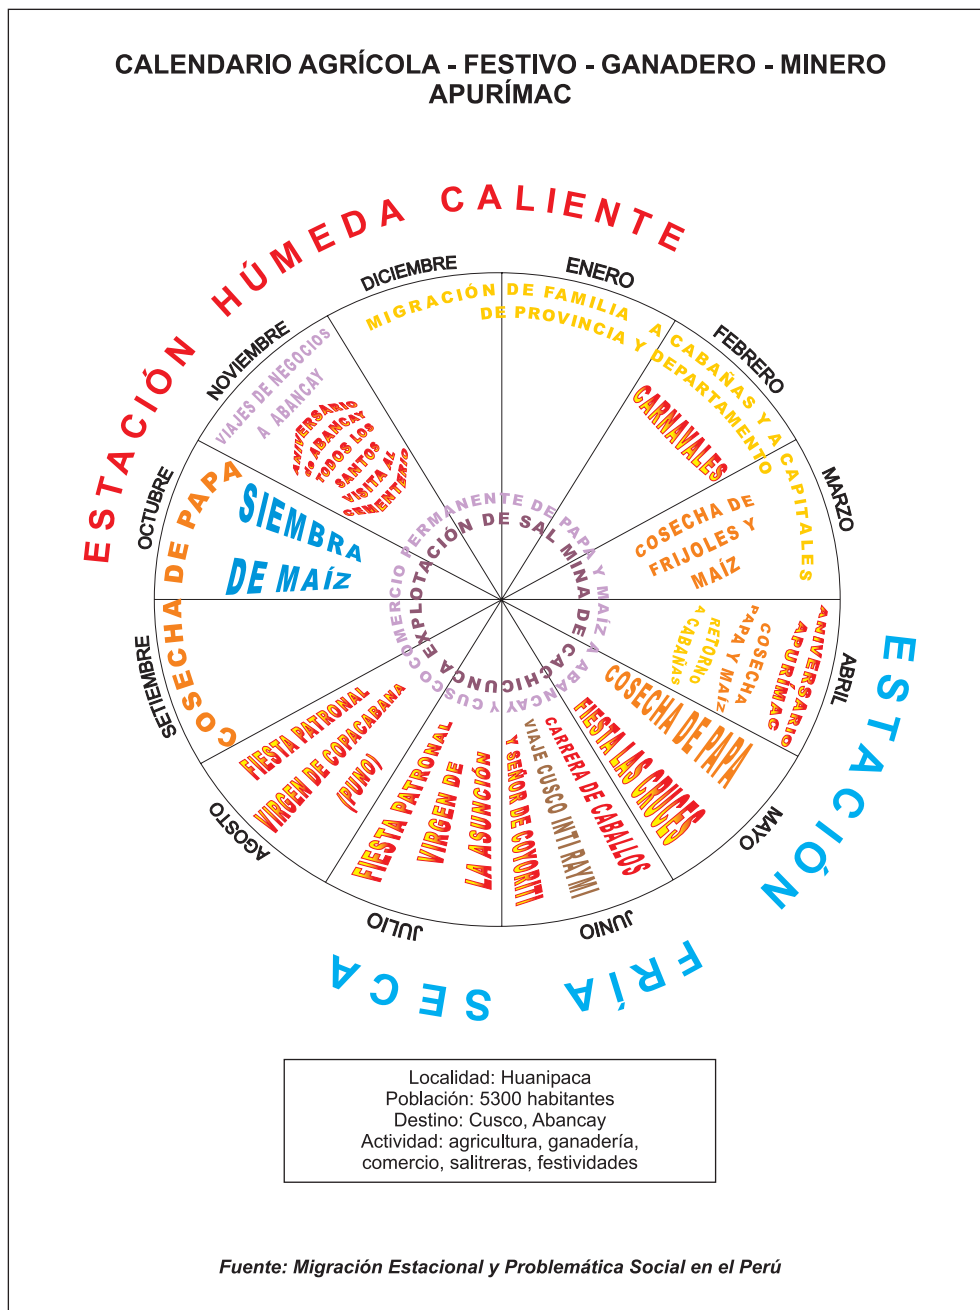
CALENDARIO AGRÍCOLA - FESTIVO - GANADERO - MINERO
APURÍMAC

ESTACIÓN HÚMEDA CALIENTE

DICIEMBRE

ENERO

FEBRERO

MARZO

ABRIL

MAYO

JUNIO

JULIO

AGOSTO

SETIEMBRE

OCTUBRE

NOVIEMBRE

MIGRACIÓN DE FAMILIA DE PROVINCIA Y CABAÑAS A DEPARTAMENTO Y A CAPITALES

CARNAVALES

COSECHA DE FRIJOLES Y MAÍZ

ANIVERSARIO APURÍMAC

COSECHA PAPA Y MAÍZ

RETORNO A CABAÑAS

COSECHA DE PAPA

FIESTA LAS CRUCES

CARRERA DE CABALLOS

VIAJE CUSCO INTI RAYMI

Y SEÑOR DE COYORITI

FIESTA PATRONAL VIRGEN DE LA ASUNCIÓN

FIESTA PATRONAL VIRGEN DE COPACABANA (PUNO)

COSECHA DE PAPA

SIEMBRA DE MAÍZ

VIAJES DE NEGOCIOS A ABANCAY

ANIVERSARIO DE ABANCAY TODOS LOS SANTOS VISITA AL CEMENTERIO

COMERCIO PERMANENTE DE PAPA Y MAÍZ A ABANCAY Y CUSCO

EXPLOTACIÓN DE SAL MINA DE CACHICUNCA

ESTACIÓN FRÍA SECA

Localidad: Huanipaca
Población: 5300 habitantes
Destino: Cusco, Abancay
Actividad: agricultura, ganadería, comercio, salitreras, festividades

Fuente: Migración Estacional y Problemática Social en el Perú